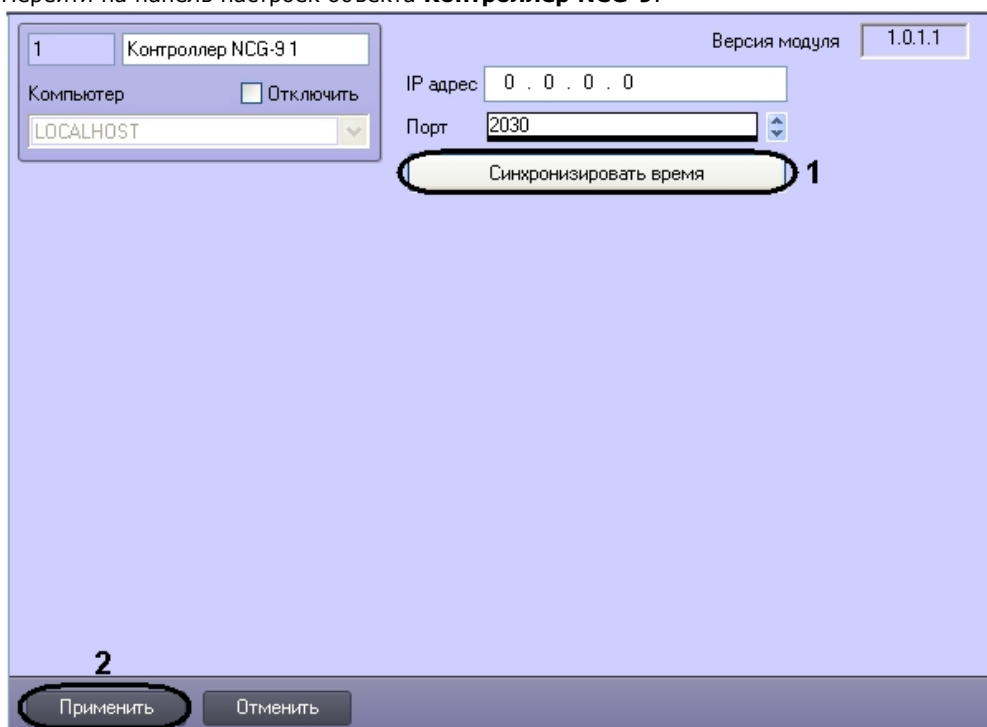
Перейти на панель настроек объекта **Контроллер NCG-9**.

1 Контроллер NCG-9 1

Компьютер Отключить

LOCALHOST

Версия модуля 1.0.1.1

IP адрес 0 . 0 . 0 . 0

Порт 2030

Синхронизировать время

1

2

Применить Отменить